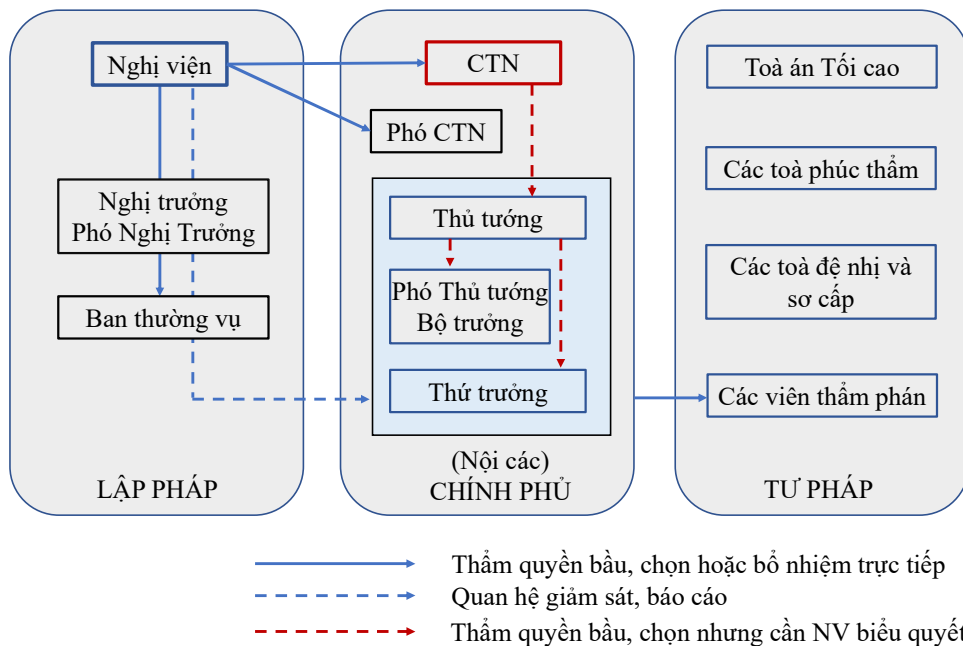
Nghị viện

Nghị trưởng
Phó Nghị Trưởng

Ban thường vụ

LẬP PHÁP

CTN

Phó CTN

Thủ tướng

Phó Thủ tướng
Bộ trưởng

Thứ trưởng

(Nội các)
CHÍNH PHỦ

Toà án Tối cao

Các toà phúc thẩm

Các toà đệ nhị và sơ cấp

Các viên thẩm phán

TƯ PHÁP

Thẩm quyền bầu, chọn hoặc bổ nhiệm trực tiếp
Quan hệ giảm sát, báo cáo
Thẩm quyền bầu, chọn nhưng cần NV biểu quyết